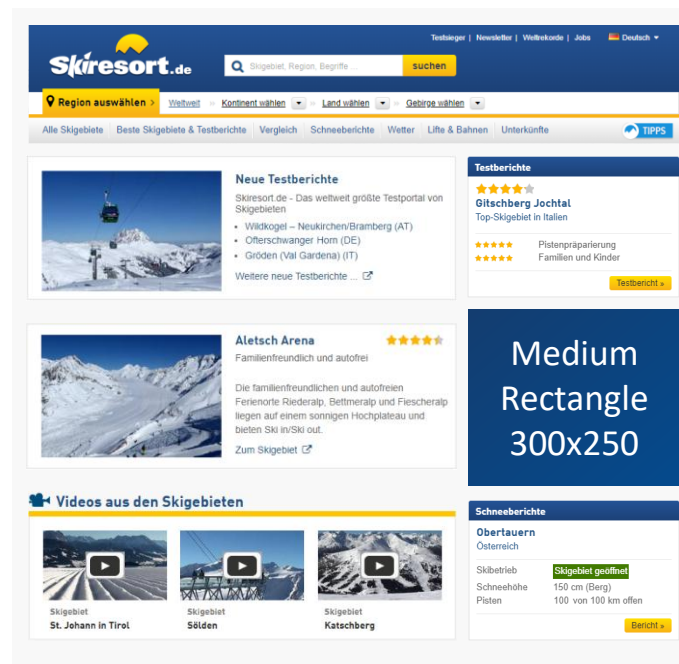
Skiresort.de

Testsieger | Newsletter | Weltrekorde | Jobs   Deutsch

Skigebiet, Region, Begriffe...   suchen

Region auswählen › Weltweit » Kontinent wählen » Land wählen » Gebirge wählen

Alle Skigebiete | Beste Skigebiete & Testberichte | Vergleich | Schneeberichte | Wetter | Lifte & Bahnen | Unterkünfte   TIPPS

Neue Testberichte

Skiresort.de - Das weltweit größte Testportal von Skigebieten

- Wildkogel – Neukirchen/Bramberg (AT)
- Ofterschwanger Horn (DE)
- Gröden (Val Gardena) (IT)

Weitere neue Testberichte ...

Testberichte

Gitschberg Jochtal
Top-Skigebiet in Italien

Pistenpräparierung
Familien und Kinder

Testbericht »

Aletsch Arena

Familienfreundlich und autofrei

Die familienfreundlichen und autofreien Ferienorte Riederalp, Bettmeralp und Fiescheralp liegen auf einem sonnigen Hochplateau und bieten Ski in/Ski out.

Zum Skigebiet

Medium Rectangle 300x250

Videos aus den Skigebieten

Skigebiet
St. Johann in Tirol

Skigebiet
Sölden

Skigebiet
Katschberg

Schneeberichte

Obertauern
Österreich

| Skibetrieb | Skigebiet geöffnet |
|---|---|
| Schneehöhe | 150 cm (Berg) |
| Pisten | 100 von 100 km offen |

Bericht »